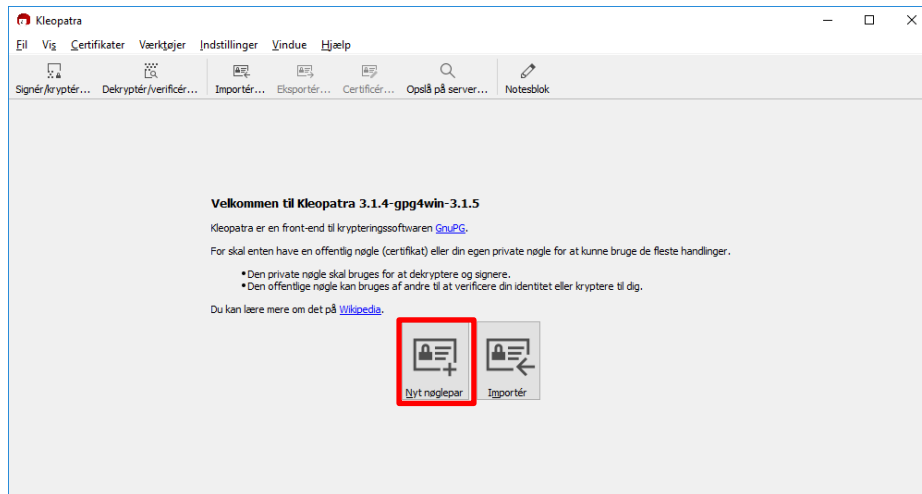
Kleopatra

Fil Vis Certifikater Værktøjer Indstillinger Vindue Hjælp

Signér/kryptér... Dekryptér/verificér... Importér... Eksportér... Certificér... Opslå på server... Notesblok

Velkommen til Kleopatra 3.1.4-gpg4win-3.1.5

Kleopatra er en front-end til krypteringssoftwaren GnuPG.

For skal enten have en offentlig nøgle (certifikat) eller din egen private nøgle for at kunne bruge de fleste handlinger.

- Den private nøgle skal bruges for at dekryptere og signere.
- Den offentlige nøgle kan bruges af andre til at verificere din identitet eller kryptere til dig.

Du kan lære mere om det på Wikipedia.

Nyt nøglepar

Importér